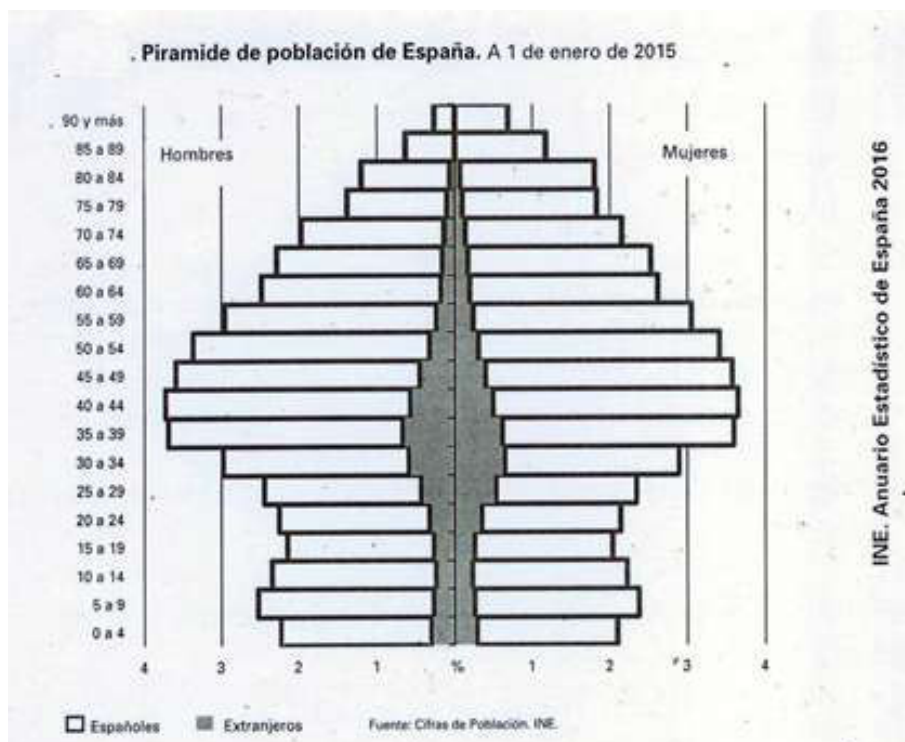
Piramide de población de España. A 1 de enero de 2015

Hombres

Mujeres

90 y más
85 a 89
80 a 84
75 a 79
70 a 74
65 a 69
60 a 64
55 a 59
50 a 54
45 a 49
40 a 44
35 a 39
30 a 34
25 a 29
20 a 24
15 a 19
10 a 14
5 a 9
0 a 4

4 3 2 1 % 1 2 3 4

Españoles Extranjeros Fuente: Cifras de Población. INE.

INE. Anuario Estadístico de España 2016